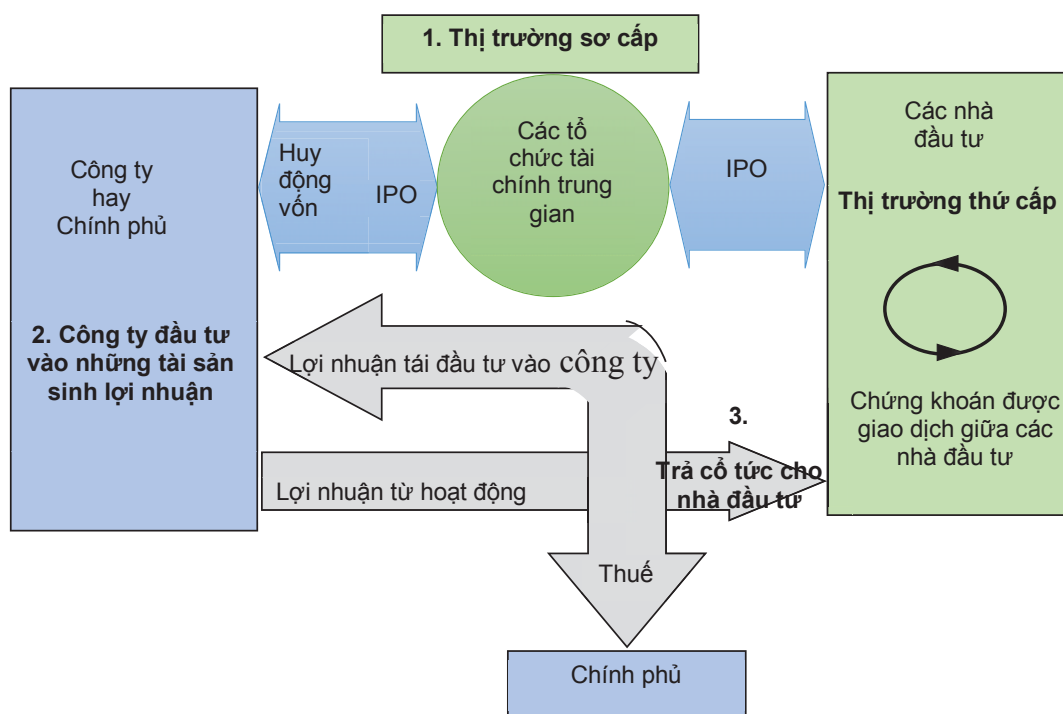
1. Thị trường sơ cấp

Công ty hay Chính phủ

Huy động vốn

IPO

Các tổ chức tài chính trung gian

IPO

Các nhà đầu tư

Thị trường thứ cấp

2. Công ty đầu tư vào những tài sản sinh lợi nhuận

Lợi nhuận tái đầu tư vào công ty

Chứng khoán được giao dịch giữa các nhà đầu tư

3.

Trả cổ tức cho nhà đầu tư

Lợi nhuận từ hoạt động

Thuế

Chính phủ